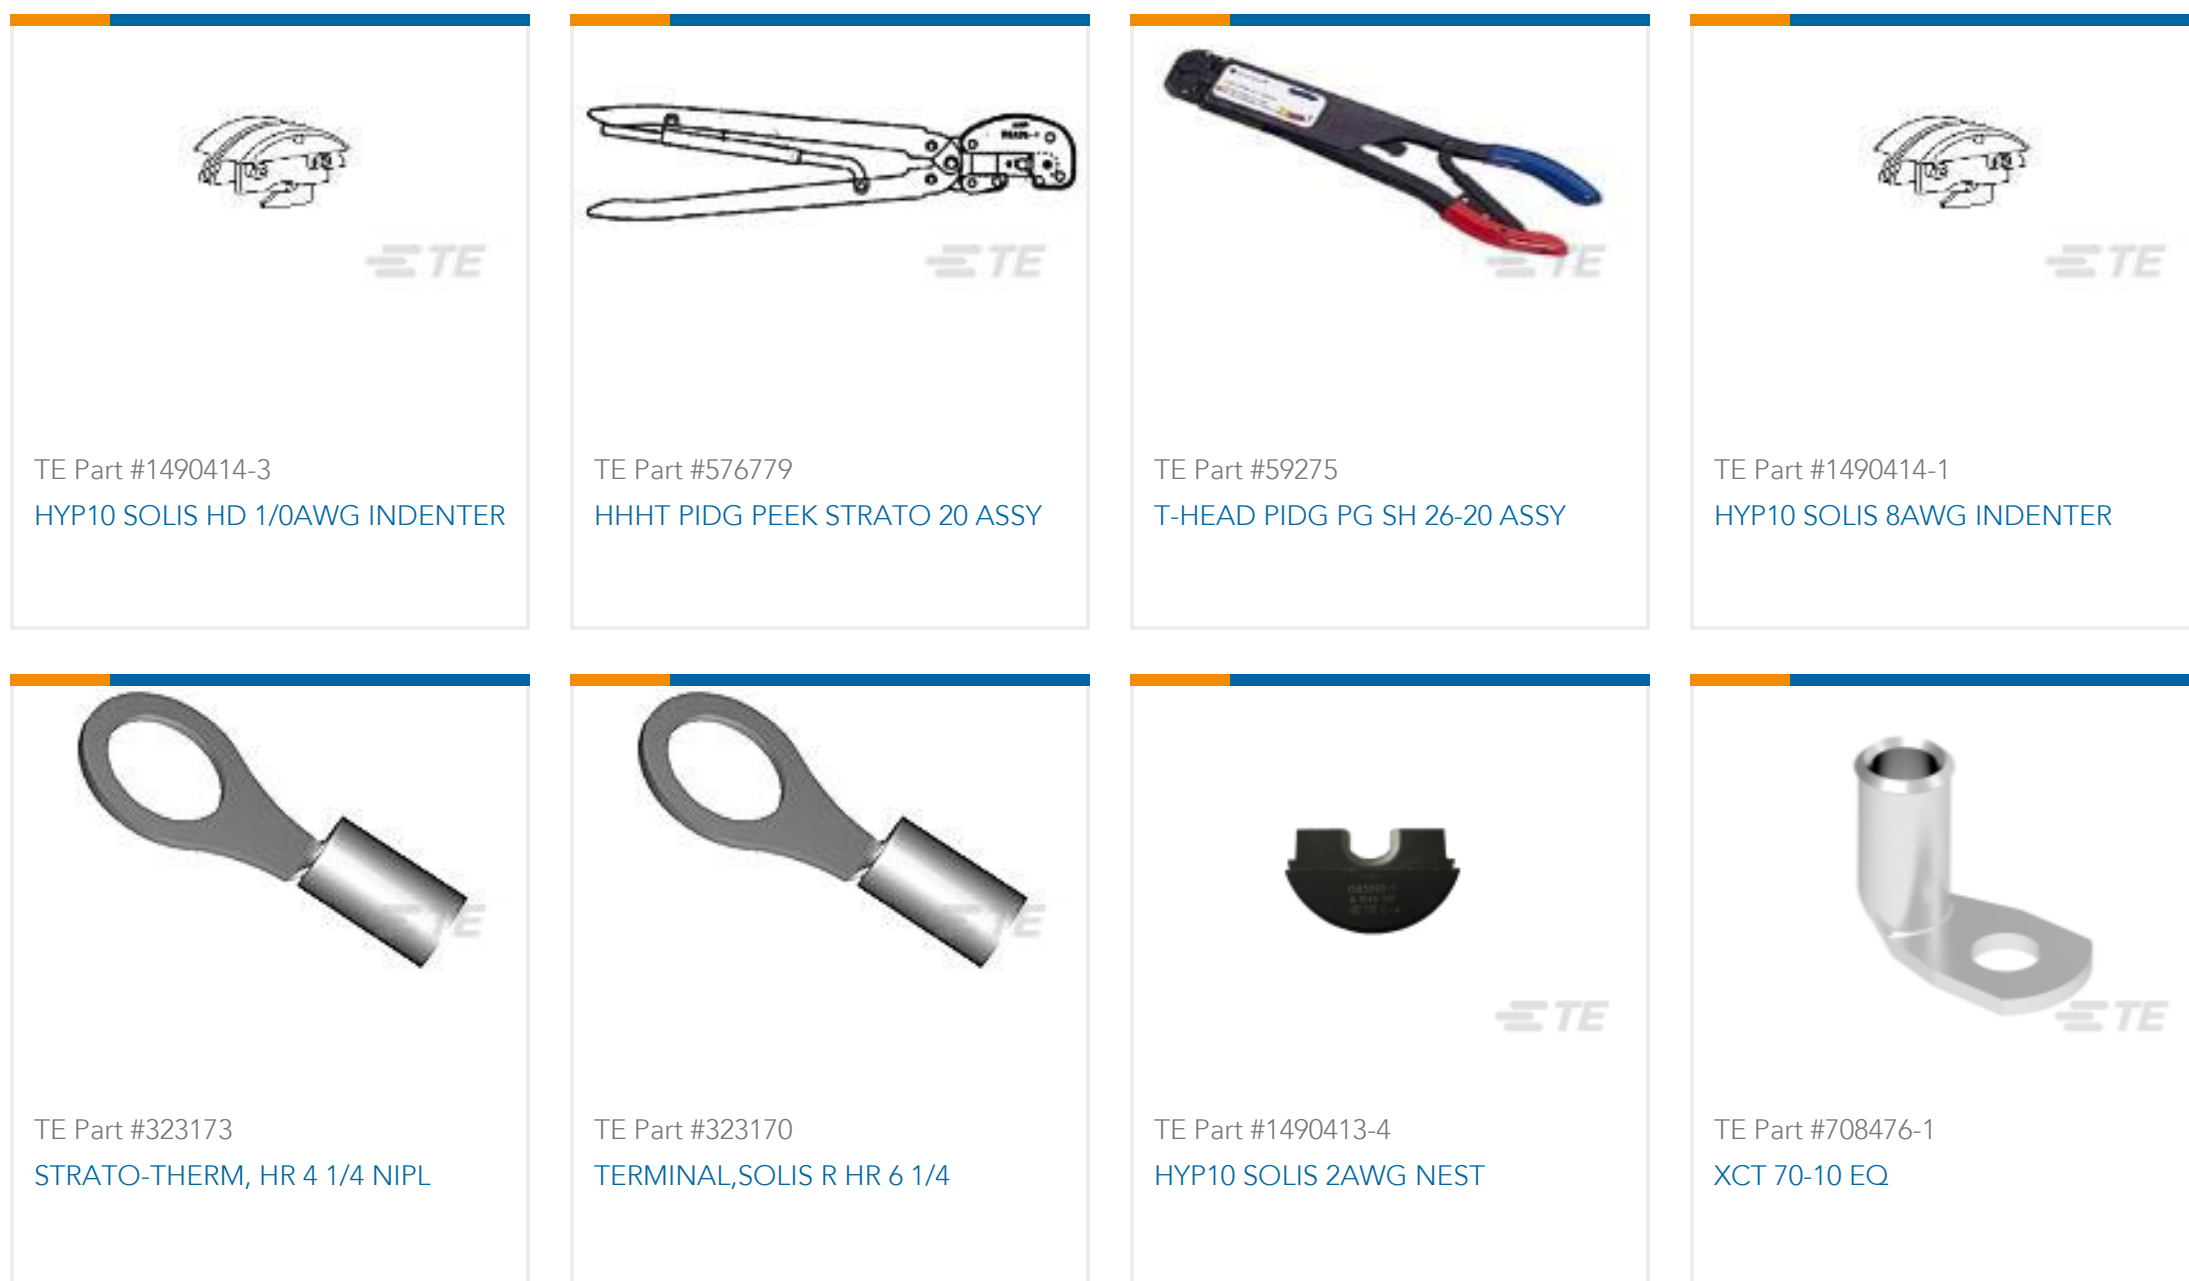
TE

TE Part #1490414-3

HYP10 SOLIS HD 1/0AWG INDENTER

TE

TE Part #576779

HHHT PIDG PEEK STRATO 20 ASSY

TE

TE Part #59275

T-HEAD PIDG PG SH 26-20 ASSY

TE

TE Part #1490414-1

HYP10 SOLIS 8AWG INDENTER

TE

TE Part #323173

STRATO-THERM, HR 4 1/4 NIPL

TE

TE Part #323170

TERMINAL,SOLIS R HR 6 1/4

TE

TE Part #1490413-4

HYP10 SOLIS 2AWG NEST

TE

TE Part #708476-1

XCT 70-10 EQ